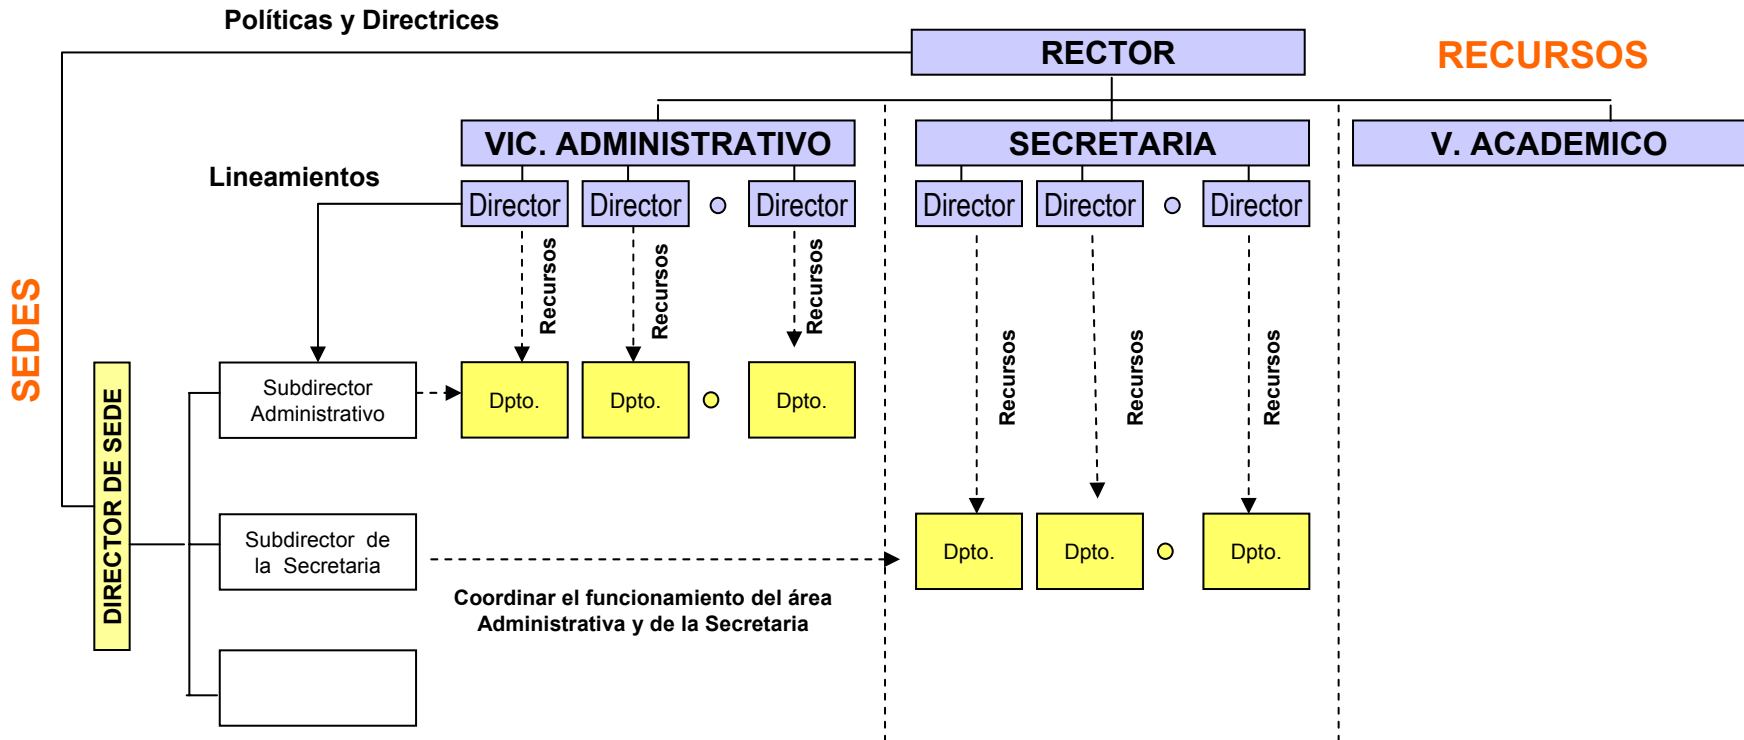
Políticas y Directrices

RECTOR

RECURSOS

VIC. ADMINISTRATIVO

SECRETARIA

V. ACADEMICO

Lineamientos

Director

Director

Director

Director

Director

Director

Recursos

Recursos

Recursos

Recursos

Recursos

Recursos

SEDES

DIRECTOR DE SEDE

Subdirector Administrativo

Dpto.

Dpto.

Dpto.

Dpto.

Dpto.

Dpto.

Subdirector de la Secretaria

Coordinar el funcionamiento del área Administrativa y de la Secretaria